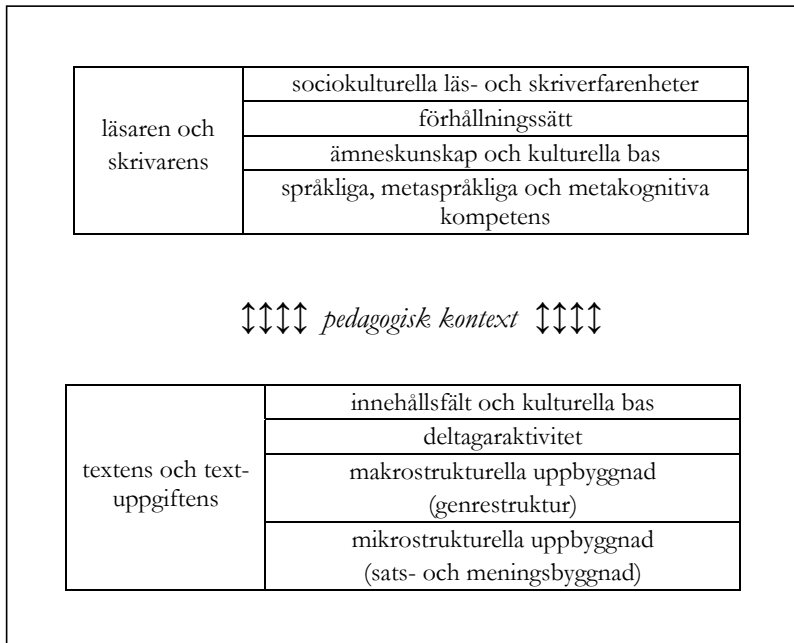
| läsaren och skrivarens | sociokulturella läs- och skriverfarenheter |
|---|---|
| | förhållningssätt |
| | ämneskunskap och kulturella bas |
| | språkliga, metaspråkliga och metakognitiva kompetens |

↕↕↕↕ *pedagogisk kontext* ↕↕↕↕

| textens och text-uppgiftens | innehållsfält och kulturella bas |
|---|---|
| | deltagaraktivitet |
| | makrostrukturella uppbyggnad (genrestruktur) |
| | mikrostrukturella uppbyggnad (sats- och meningsbyggnad) |